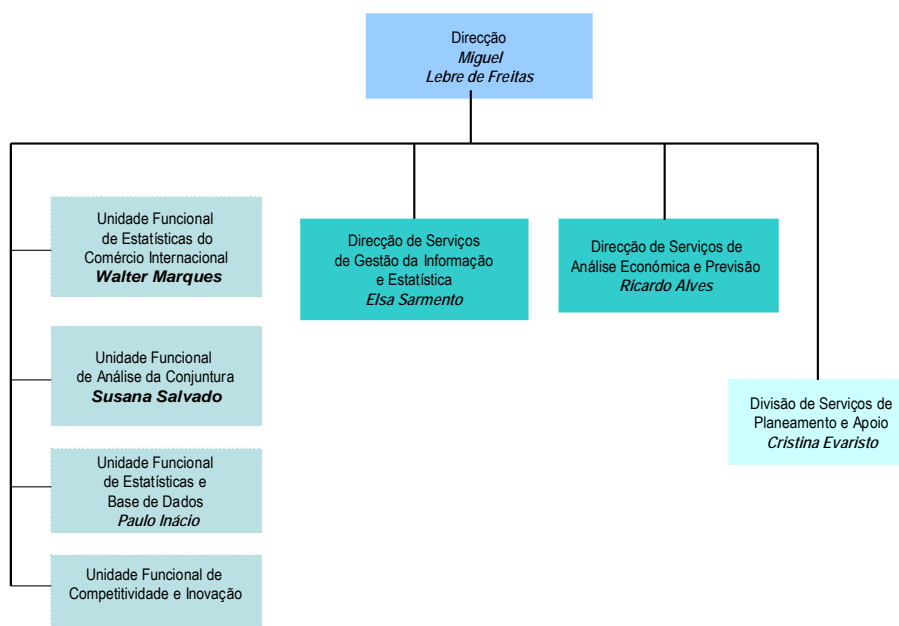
Direcção
*Miguel*
*Lebre de Freitas*

Unidade Funcional
de Estatísticas do
Comércio Internacional
**Walter Marques**

Unidade Funcional
de Análise da Conjuntura
**Susana Salvado**

Unidade Funcional
de Estatísticas e
Base de Dados
*Paulo Inácio*

Unidade Funcional de
Competitividade e Inovação

Direcção de Serviços
de Gestão da Informação
e Estatística
*Elsa Sarmento*

Direcção de Serviços de
Análise Económica e Previsão
*Ricardo Alves*

Divisão de Serviços de
Planeamento e Apoio
*Cristina Evaristo*